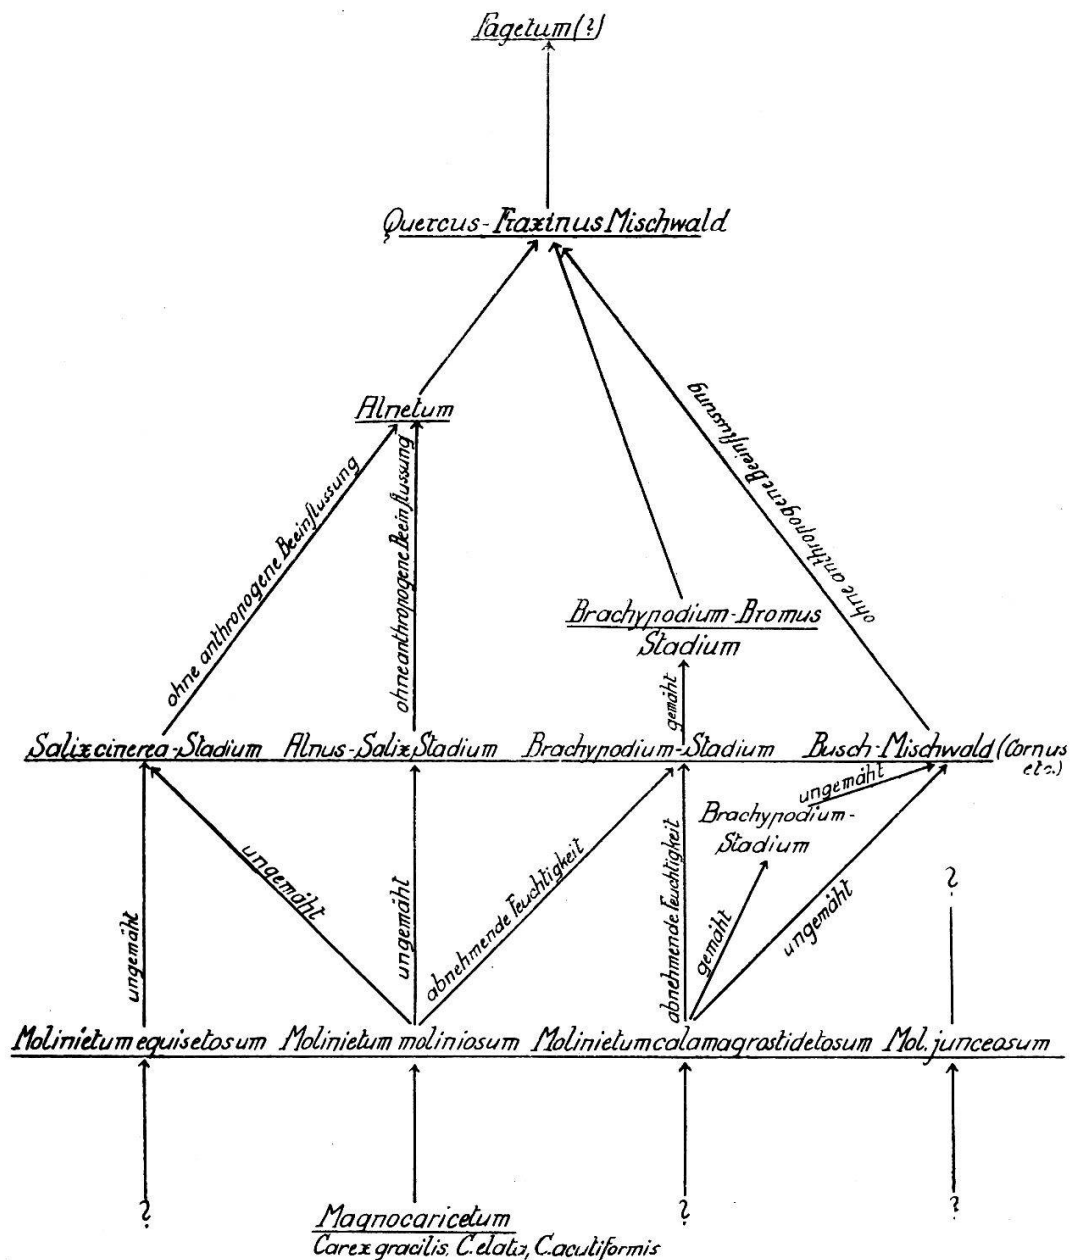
Fagetum(?)

Quercus-Fraxinus Mischwald

Alnetum

ohne anthropogene Beeinflussung

ohne anthropogene Beeinflussung

ohne anthropogene Beeinflussung

Brachypodium-Bromus Stadium

gemäht

Salix cinerea-Stadium   Alnus-Salix Stadium   Brachypodium-Stadium   Busch-Mischwald (Cornus etc.)

ungemäht

Brachypodium-Stadium

ungemäht

ungemäht

ungemäht

abnehmende Feuchtigkeit

abnehmende Feuchtigkeit

gemäht

ungemäht

?

Molinietum equisetosum   Molinietum moliniosum   Molinietum calamagrostidetosum   Mol. junceasum

?

Magnocaricetum
Carex gracilis, C. elata, C. acutiformis

?

?